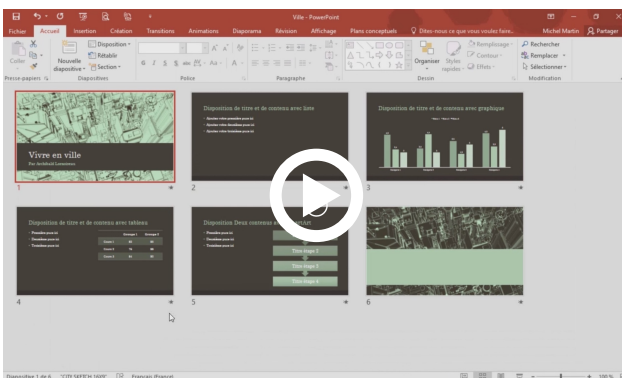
Ville - PowerPoint

Fichier Accueil Insertion Création Transitions Animations Diaporama Révision Affichage Plans conceptuels Dites-nous ce que vous voulez faire... Michel Martin Partager

Coller Nouvelle diapositive Disposition Rétablir Section Presse-papiers Diapositives Police Paragraphe Organiser Styles rapides Remplissage Contour Effets Dessin Rechercher Remplacer Sélectionner Modification

Vivre en ville
Par Archibald Lemonnier

1

Disposition de titre et de contenu avec liste

2

Disposition de titre et de contenu avec graphique

3

Disposition de titre et de contenu avec tableau

4

Disposition Deux contenus et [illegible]
Titre étape 2
Titre étape 3
Titre étape 4

5

6

Diapositive 1 de 6 "CITY SKETCH 16X9" Français (France) 100 %